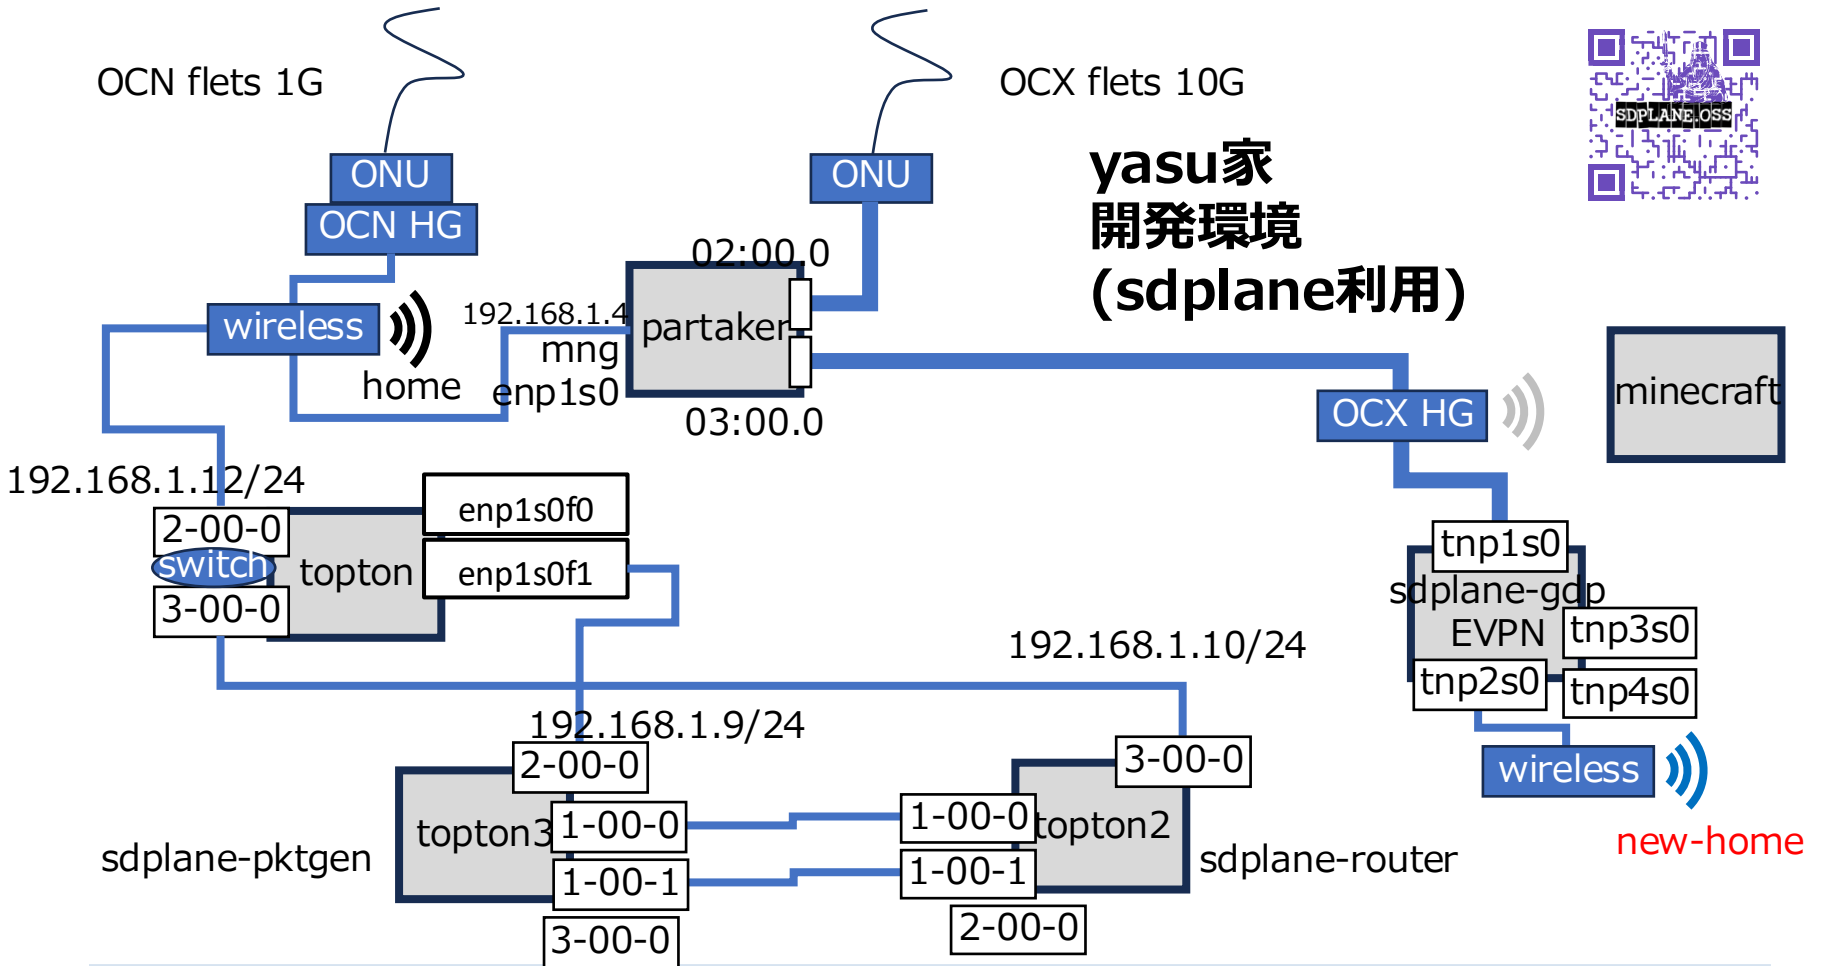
OCN flets 1G

OCX flets 10G

SDPLANE.OSS

yasu家
開発環境
(sdplane利用)

ONU
OCN HG

ONU

02:00.0

wireless

home

192.168.1.4
mng
enp1s0

partaker

03:00.0

OCX HG

minecraft

192.168.1.12/24

2-00-0
switch
3-00-0

topton

enp1s0f0
enp1s0f1

tnp1s0
sdplane-gdp
EVPN
tnp3s0
tnp2s0
tnp4s0

192.168.1.10/24

wireless

new-home

192.168.1.9/24

2-00-0
topton3
1-00-0
1-00-1
3-00-0

sdplane-pktgen

3-00-0
1-00-0
topton2
1-00-1
2-00-0

sdplane-router